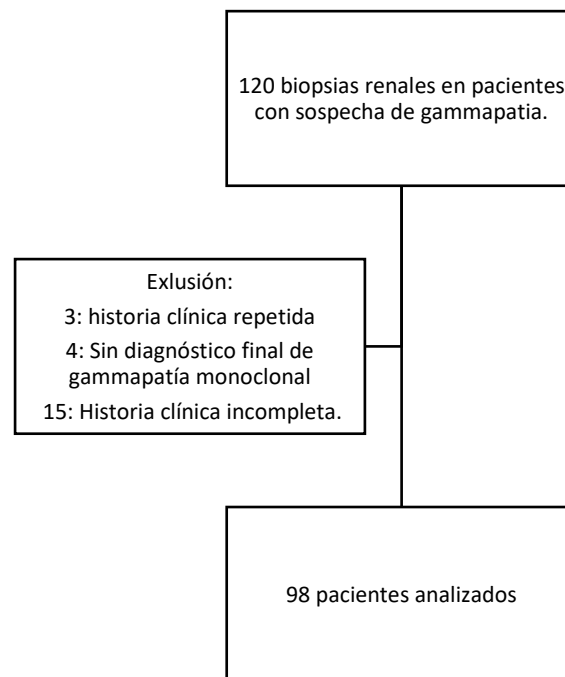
120 biopsias renales en pacientes con sospecha de gammapatia.

Exlusión:
3: historia clínica repetida
4: Sin diagnóstico final de gammapatía monoclonal
15: Historia clínica incompleta.

98 pacientes analizados